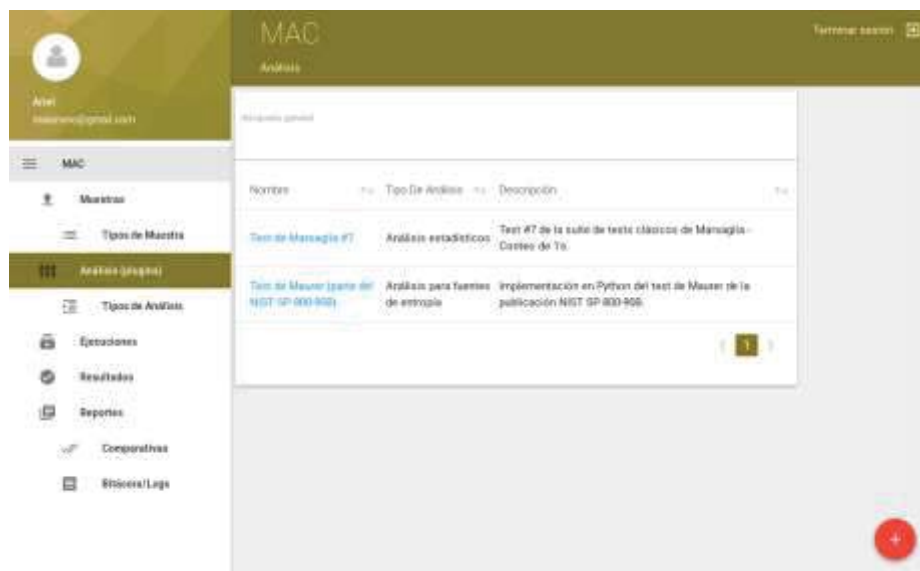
Ariel
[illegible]@gmail.com

MAC
Muestras
Tipos de Muestra
Análisis (propios)
Tipos de Análisis
Ejecuciones
Resultados
Reportes
Comparativas
Bitácora/Logs

MAC
Análisis

Terminar sesión

Búsqueda general

| Nombre | Tipo De Análisis | Descripción |
|---|---|---|
| Test de Marsaglia #7 | Análisis estadísticos | Test #7 de la suite de tests clásicos de Marsaglia - Conteo de 1s. |
| Test de Maurer (parte del NIST SP 800-90B) | Análisis para fuentes de entropía | Implementación en Python del test de Maurer de la publicación NIST SP 800-90B. |

1

+